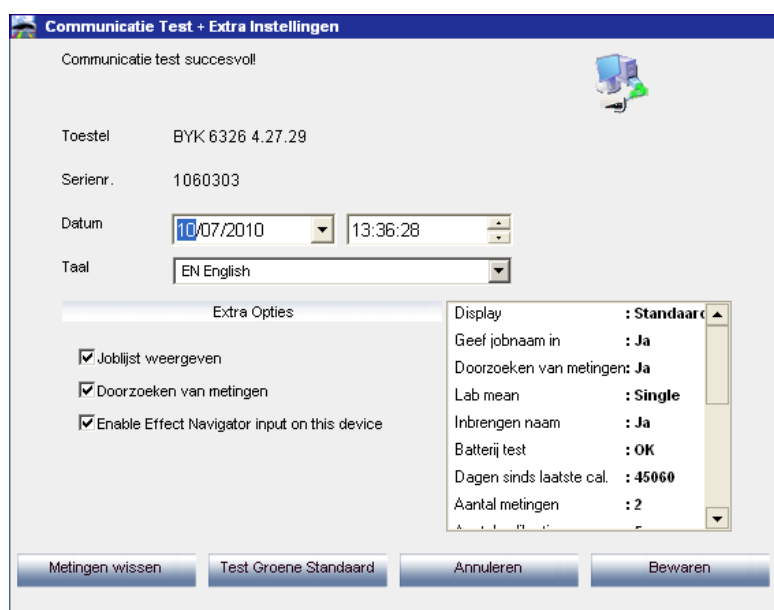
Communicatie Test + Extra Instellingen

Communicatie test succesvol!

Toestel BYK 6326 4.27.29

Serienr. 1060303

Datum 10/07/2010 13:36:28

Taal EN English

Extra Opties

☑ Joblijst weergeven

☑ Doorzoeken van metingen

☑ Enable Effect Navigator input on this device

| | |
|---|---|
| Display | : Standaard |
| Geef jobnaam in | : Ja |
| Doorzoeken van metingen | : Ja |
| Lab mean | : Single |
| Inbrengen naam | : Ja |
| Batterij test | : OK |
| Dagen sinds laatste cal. | : 45060 |
| Aantal metingen | : 2 |
| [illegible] | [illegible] |

Metingen wissen Test Groene Standaard Annuleren Bewaren